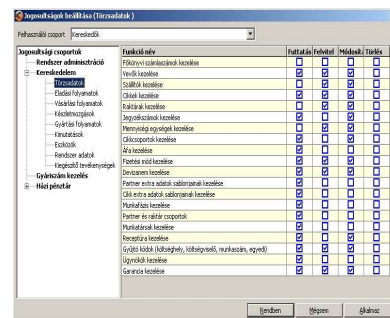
Jogosultságok beállítása (Törzsadatok)

Felhasználói csoport Kereskedők

Jogosultsági csoportok
Rendszer adminisztráció
Kereskedelem
Törzsadatok
Eladási folyamatok
Vásárlási folyamatok
Készletmozgások
Gyártási folyamatok
Kimutatások
Eszközök
Rendszer adatok
Kiegészítő tevékenységek
Gyáriszám kezelés
Házi pénztár

| Funkció név | Futtatás | Felvitel | Módosít | Törlés |
|---|---|---|---|---|
| Főkönyvi számlaszámok kezelése | | | | |
| Vevők kezelése | | | | |
| Szállítók kezelése | | | | |
| Cikkek kezelése | | | | |
| Raktárak kezelése | | | | |
| Jegyzékszámok kezelése | | | | |
| Mennyiségi egységek kezelése | | | | |
| Cikkcsoportok kezelése | | | | |
| Áfa kezelése | | | | |
| Fizetési mód kezelése | | | | |
| Devizanem kezelése | | | | |
| Partner extra adatok sablonjainak kezelése | | | | |
| Cikk extra adatok sablonjainak kezelése | | | | |
| Munkafázis kezelése | | | | |
| Partner és raktár csoportok | | | | |
| Munkatársak kezelése | | | | |
| Receptúra kezelése | | | | |
| Gyűjtő kódok (költséghely, költségviselő, munkaszám, egyedi) | | | | |
| Ügynökök kezelése | | | | |
| Garancia kezelése | | | | |

Rendben Mégsem Alkalmaz